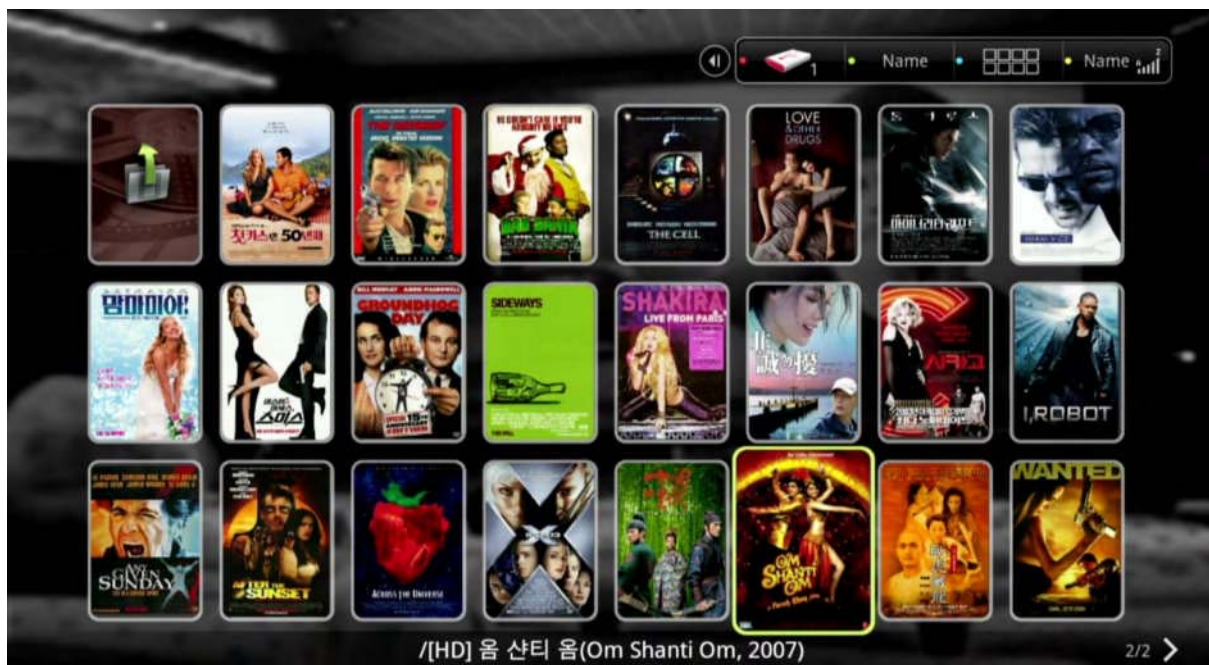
1 Name Name

첫키스만 50번째

LOVE & OTHER DRUGS

THE CELL

맘마미아!

스미스

GROUNDHOG DAY

SIDEWAYS

SHAKIRA LIVE FROM PARIS

I, ROBOT

ANY GIVEN SUNDAY

AFTER THE SUNSET

ACROSS THE UNIVERSE

OM SHANTI OM

WANTED

/[HD] 옴 샨티 옴(Om Shanti Om, 2007)

2/2 >